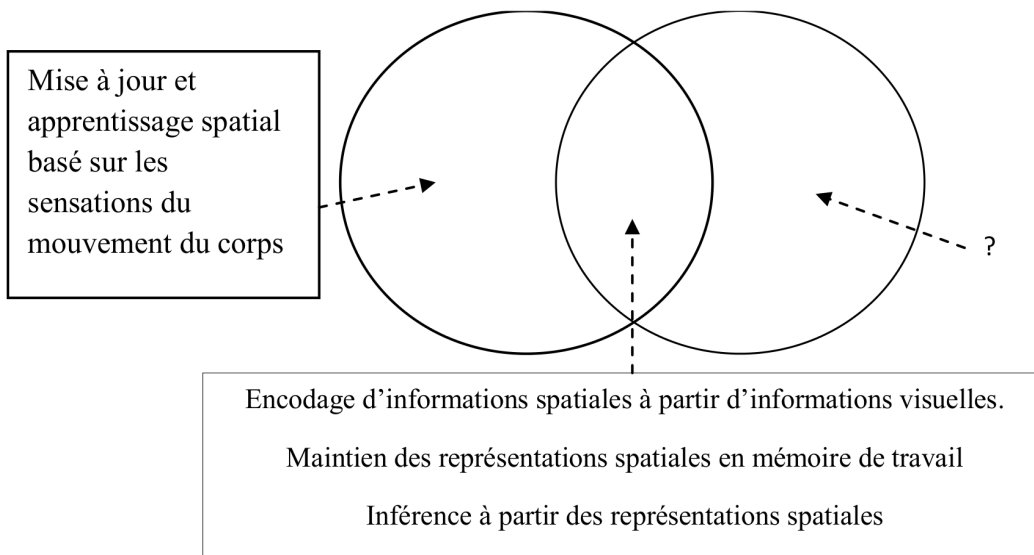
Mise à jour et apprentissage spatial basé sur les sensations du mouvement du corps

?

Encodage d'informations spatiales à partir d'informations visuelles.

Maintien des représentations spatiales en mémoire de travail

Inférence à partir des représentations spatiales